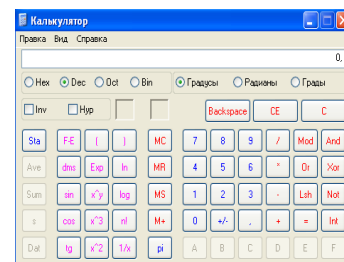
Калькулятор

Правка Вид Справка

0,

Hex Dec Oct Bin

Градусы Радианы Грады

Inv Hyp

Backspace CE C

Sta F-E ( ) MC 7 8 9 / Mod And

Ave dms Exp ln MR 4 5 6 * Or Xor

Sum sin x^y log MS 1 2 3 - Lsh Not

s cos x^3 n! M+ 0 +/- , + = Int

Dat tg x^2 1/x pi A B C D E F